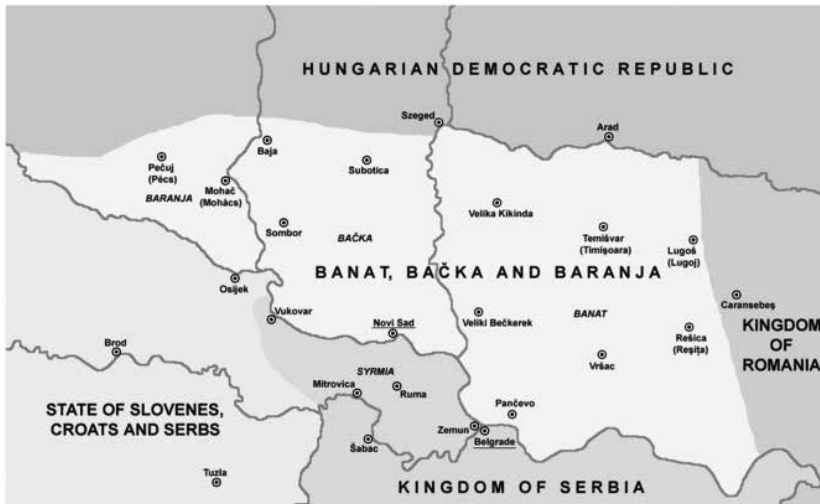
HUNGARIAN DEMOCRATIC REPUBLIC

Szeged

Arad

Baja

Pečuj (Pécs)

Subotica

BARANJA

Mohač (Mohács)

Velika Kikinda

Sombor

Temišvar (Timişoara)

BAČKA

Lugoš (Lugoj)

BANAT, BAČKA AND BARANJA

Osijek

Caransebeş

Vukovar

Novi Sad

Veliki Bečkerek

BANAT

Rešica (Reşiţa)

KINGDOM OF ROMANIA

Brod

SYRMIA

Vršac

Mitrovica

Ruma

Pančevo

STATE OF SLOVENES, CROATS AND SERBS

Zemun

Belgrade

Šabac

Tuzla

KINGDOM OF SERBIA